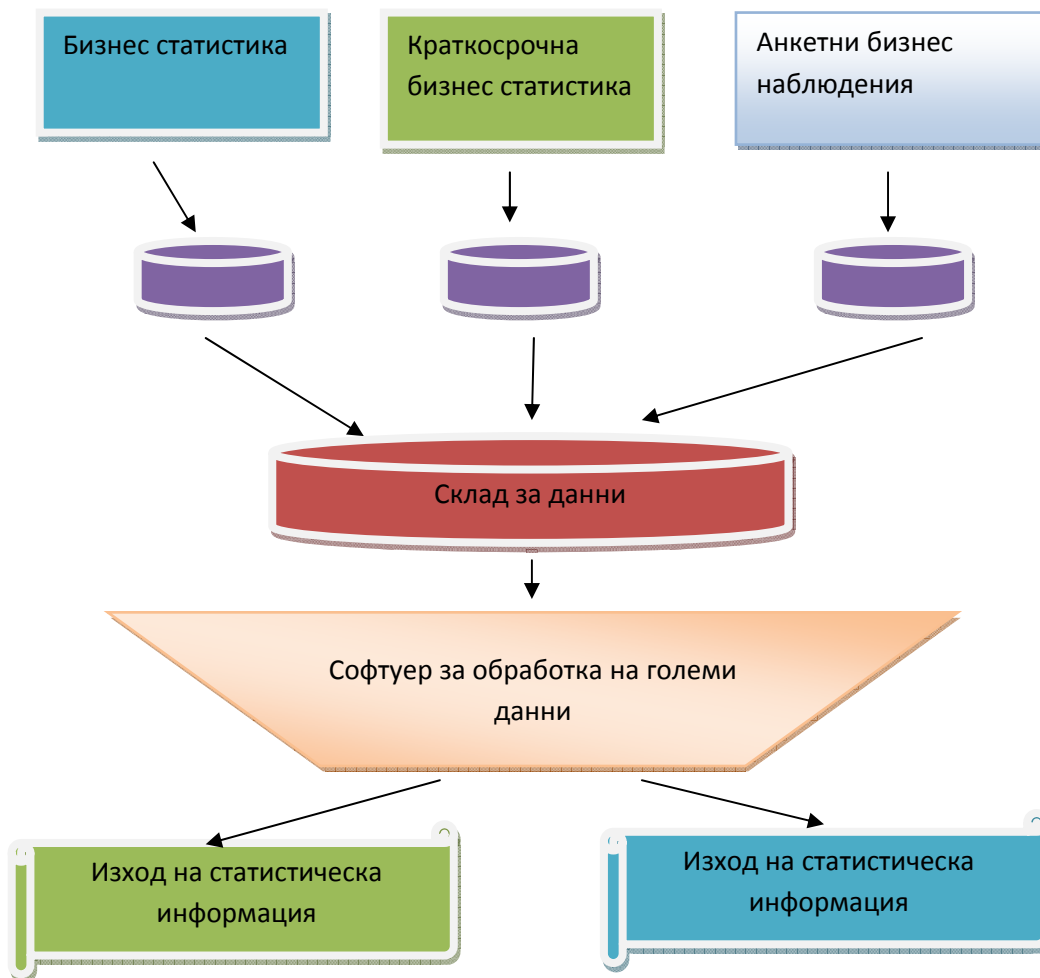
Бизнес статистика

Краткосрочна бизнес статистика

Анкетни бизнес наблюдения

Склад за данни

Софтуер за обработка на големи данни

Изход на статистическа информация

Изход на статистическа информация